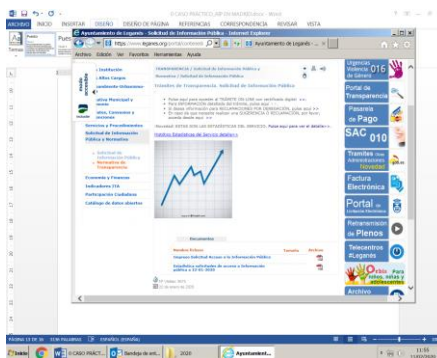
ARCHIVO INICIO INSERTAR DISEÑO DISEÑO DE PÁGINA REFERENCIAS CORRESPONDENCIA REVISAR VISTA

Ayuntamiento de Leganés - Solicitud de Información Pública - Internet Explorer

https://www.leganes.org/portal/contenido

Ayuntamiento de Leganés

Archivo Edición Ver Favoritos Herramientas Ayuda

TRANSPARENCIA / Solicitud de Información Pública

Normativa / Solicitud de Información Pública

Trámites de Transparencia. Solicitud de Información Pública

Novedad: DATOS CON LAS ESTADÍSTICAS DEL SERVICIO. Pulse aquí para ver el detalle

Gráficas Estadísticas de Servicio detalle

Institución

Altos Cargos

Ayuntamiento

Servicios y Procedimientos

Solicitud de Información Pública y Normativa

Economía y Finanzas

Indicadores ITA

Participación Ciudadana

Catálogo de datos abiertos

Documentos

Nombre fichero

Impreso Solicitud Acceso a la Información Pública

Estadística solicitudes de acceso a información pública a 31-01-2016

Urgencias Violencia de Género 016

Portal de Transparencia

Pasarela de Pago

SAC 010

Trámites con Administraciones Novedad

Factura Electrónica

Portal de Licencias Electrónicas

Retransmisión de Plenos

Telecentros eLeganés

Archivo

Inicio

Bandeja de ent...

2024

Ayuntamient...